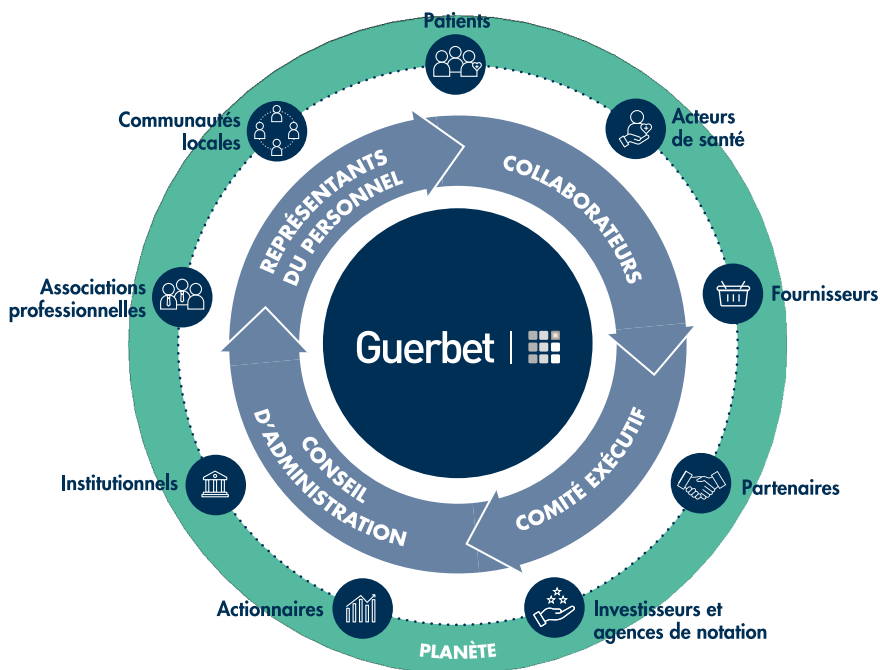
Patients

Acteurs de santé

Fournisseurs

Partenaires

Investisseurs et agences de notation

PLANÈTE

Actionnaires

Institutionnels

Associations professionnelles

Communautés locales

REPRÉSENTANTS DU PERSONNEL

COLLABORATEURS

COMITÉ EXÉCUTIF

CONSEIL D'ADMINISTRATION

Guerbet